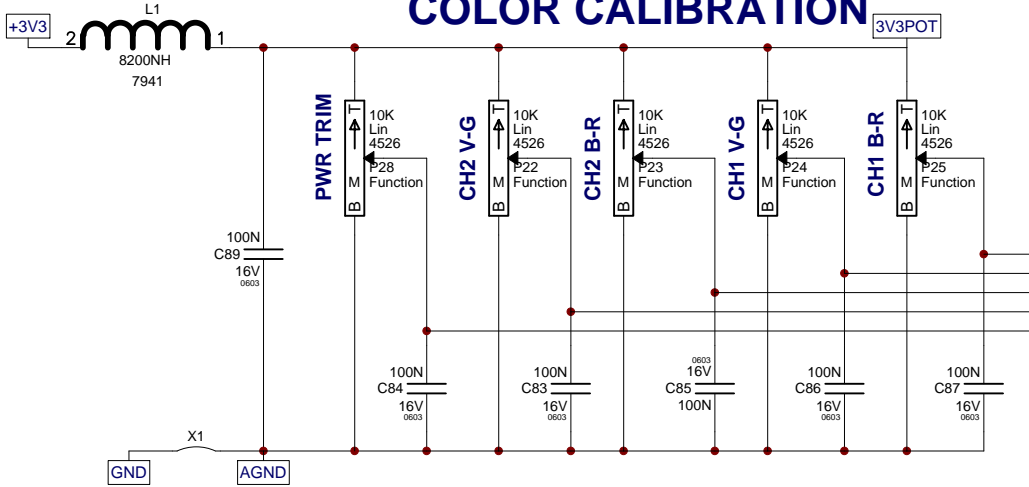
COLOR CALIBRATION

+3V3
L1
2
1
8200NH
7941
3V3POT

PWR TRIM
T
B
M
10K
Lin
4526
P28
Function

CH2 V-G
T
B
M
10K
Lin
4526
P22
Function

CH2 B-R
T
B
M
10K
Lin
4526
P23
Function

CH1 V-G
T
B
M
10K
Lin
4526
P24
Function

CH1 B-R
T
B
M
10K
Lin
4526
P25
Function

100N
C89
16V
0603

100N
C84
16V
0603

100N
C83
16V
0603

0603
16V
C85
100N

100N
C86
16V
0603

100N
C87
16V
0603

X1
GND
AGND